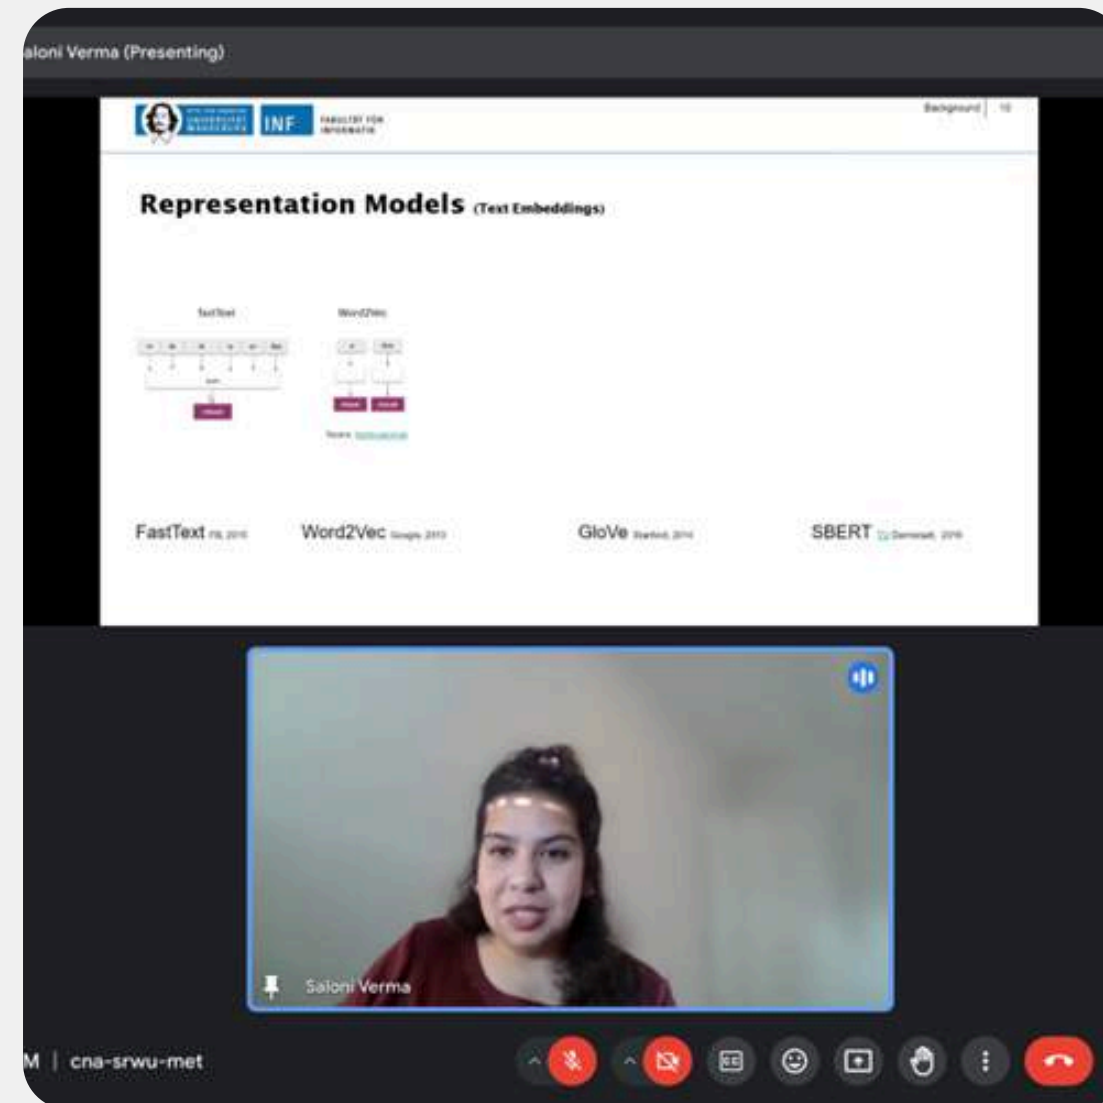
aloni Verma (Presenting)

INF FAKULTÄT FÜR INFORMATIK

Background | 10

Representation Models (Text Embeddings)

FastText

Word2Vec

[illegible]

FastText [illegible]

Word2Vec Google, 2013

GloVe Stanford, 2014

SBERT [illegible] 2019

Saloni Verma

M | cna-srwu-met